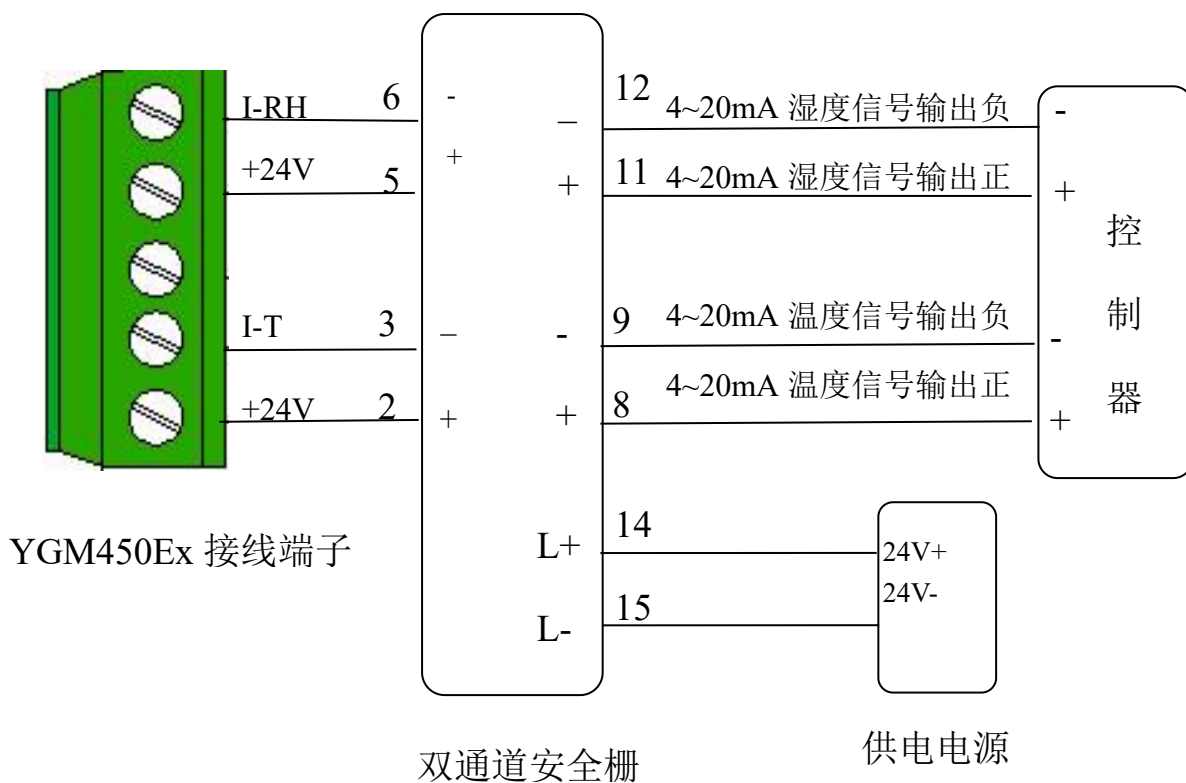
I-RH 6
+24V 5
I-T 3
+24V 2

YGM450Ex 接线端子

- –
+ +
– -
+ +
L+
L-

双通道安全栅

12 4~20mA 湿度信号输出负
11 4~20mA 湿度信号输出正
9 4~20mA 温度信号输出负
8 4~20mA 温度信号输出正
14
15

-
+
-
+
控
制
器

24V+
24V-

供电电源